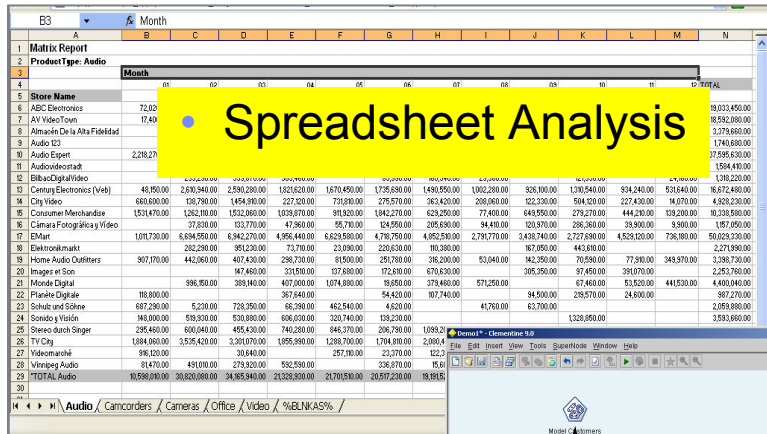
B3 | $f_x$ Month

• Spreadsheet Analysis

| | A | B | C | D | E | F | G | H | I | J | K | L | M | N |
|---|---|---|---|---|---|---|---|---|---|---|---|---|---|---|
| 1 | Matrix Report | | | | | | | | | | | | | |
| 2 | ProductType: Audio | | | | | | | | | | | | | |
| 3 | | Month | | | | | | | | | | | | |
| 4 | | 01 | 02 | 03 | 04 | 05 | 06 | 07 | 08 | 09 | 10 | 11 | 12 | TOTAL |
| 5 | Store Name | | | | | | | | | | | | | |
| 6 | ABC Electronics | 72,02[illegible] | | | | | | | | | | | | 19,033,450.00 |
| 7 | AV VideoTown | 17,40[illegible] | | | | | | | | | | | | 18,592,080.00 |
| 8 | Almacén De la Alta Fidelidad | | | | | | | | | | | | | 3,379,660.00 |
| 9 | Audio 123 | | | | | | | | | | | | | 1,740,680.00 |
| 10 | Audio Expert | 2,218,27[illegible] | | | | | | | | | | | | 37,595,630.00 |
| 11 | Audiovideostadt | | | | | | | | | | | | | 1,584,410.00 |
| 12 | BilbaoDigitalVideo | | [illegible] | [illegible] | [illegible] | | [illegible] | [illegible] | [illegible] | | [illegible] | | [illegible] | 1,318,220.00 |
| 13 | Century Electronics (Veb) | 48,150.00 | 2,610,940.00 | 2,590,280.00 | 1,821,620.00 | 1,670,450.00 | 1,735,690.00 | 1,490,550.00 | 1,002,280.00 | 926,100.00 | 1,310,540.00 | 934,240.00 | 531,640.00 | 16,672,480.00 |
| 14 | City Video | 660,600.00 | 138,790.00 | 1,454,910.00 | 227,120.00 | 731,810.00 | 275,570.00 | 363,420.00 | 208,060.00 | 122,330.00 | 504,120.00 | 227,430.00 | 14,070.00 | 4,928,230.00 |
| 15 | Consumer Merchandise | 1,531,470.00 | 1,262,110.00 | 1,532,060.00 | 1,039,870.00 | 911,920.00 | 1,842,270.00 | 629,250.00 | 77,400.00 | 649,550.00 | 279,270.00 | 444,210.00 | 139,200.00 | 10,338,580.00 |
| 16 | Cámara Fotográfica y Vídeo | | 37,830.00 | 133,770.00 | 47,960.00 | 55,710.00 | 124,550.00 | 205,690.00 | 94,410.00 | 120,970.00 | 286,360.00 | 39,900.00 | 9,900.00 | 1,157,050.00 |
| 17 | EMart | 1,011,730.00 | 6,894,550.00 | 6,942,270.00 | 4,956,440.00 | 6,629,590.00 | 4,718,750.00 | 4,852,510.00 | 2,791,770.00 | 3,438,740.00 | 2,727,690.00 | 4,529,120.00 | 736,180.00 | 50,029,330.00 |
| 18 | Elektronikmarkt | | 282,290.00 | 951,230.00 | 73,710.00 | 23,090.00 | 220,630.00 | 110,380.00 | | 167,050.00 | 443,610.00 | | | 2,271,990.00 |
| 19 | Home Audio Outfitters | 907,170.00 | 442,060.00 | 407,430.00 | 298,730.00 | 81,500.00 | 251,780.00 | 316,200.00 | 53,040.00 | 142,350.00 | 70,590.00 | 77,910.00 | 349,970.00 | 3,398,730.00 |
| 20 | Images et Son | | | 147,460.00 | 331,510.00 | 137,680.00 | 172,610.00 | 670,630.00 | | 305,350.00 | 97,450.00 | 391,070.00 | | 2,253,760.00 |
| 21 | Monde Digital | | 998,150.00 | 389,140.00 | 407,000.00 | 1,074,880.00 | 19,650.00 | 379,460.00 | 571,250.00 | | 67,460.00 | 53,520.00 | 441,530.00 | 4,400,040.00 |
| 22 | Planète Digitale | 118,800.00 | | | 367,640.00 | | 54,420.00 | 107,740.00 | | 94,500.00 | 219,570.00 | 24,600.00 | | 987,270.00 |
| 23 | Schulz und Söhne | 687,290.00 | 5,230.00 | 728,350.00 | 66,390.00 | 462,540.00 | 4,620.00 | | 41,760.00 | 63,700.00 | | | | 2,059,890.00 |
| 24 | Sonido y Visión | 148,000.00 | 519,930.00 | 530,880.00 | 606,030.00 | 320,740.00 | 139,230.00 | | | | 1,328,850.00 | | | 3,593,660.00 |
| 25 | Stereo durch Singer | 295,460.00 | 600,040.00 | 455,430.00 | 740,280.00 | 846,370.00 | 206,790.00 | 1,099,2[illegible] | | | | | | |
| 26 | TV City | 1,884,060.00 | 3,535,420.00 | 3,301,070.00 | 1,855,990.00 | 1,288,700.00 | 1,704,810.00 | 2,080,4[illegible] | | | | | | |
| 27 | Videomarché | 916,120.00 | | 30,640.00 | | 257,110.00 | 23,370.00 | 122,3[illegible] | | | | | | |
| 28 | Winnipeg Audio | 81,470.00 | 491,010.00 | 279,920.00 | 592,590.00 | | 336,870.00 | 15,6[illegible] | | | | | | |
| 29 | *TOTAL Audio | 10,598,010.00 | 30,820,080.00 | 34,165,940.00 | 21,328,930.00 | 21,701,510.00 | 20,517,230.00 | 19,191,5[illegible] | | | | | | |

Audio / Camcorders / Cameras / Office / Video / %BLNKAS% /

Demo1* - Clementine 9.0
File Edit Insert View Tools SuperNode Window Help
Model Customers